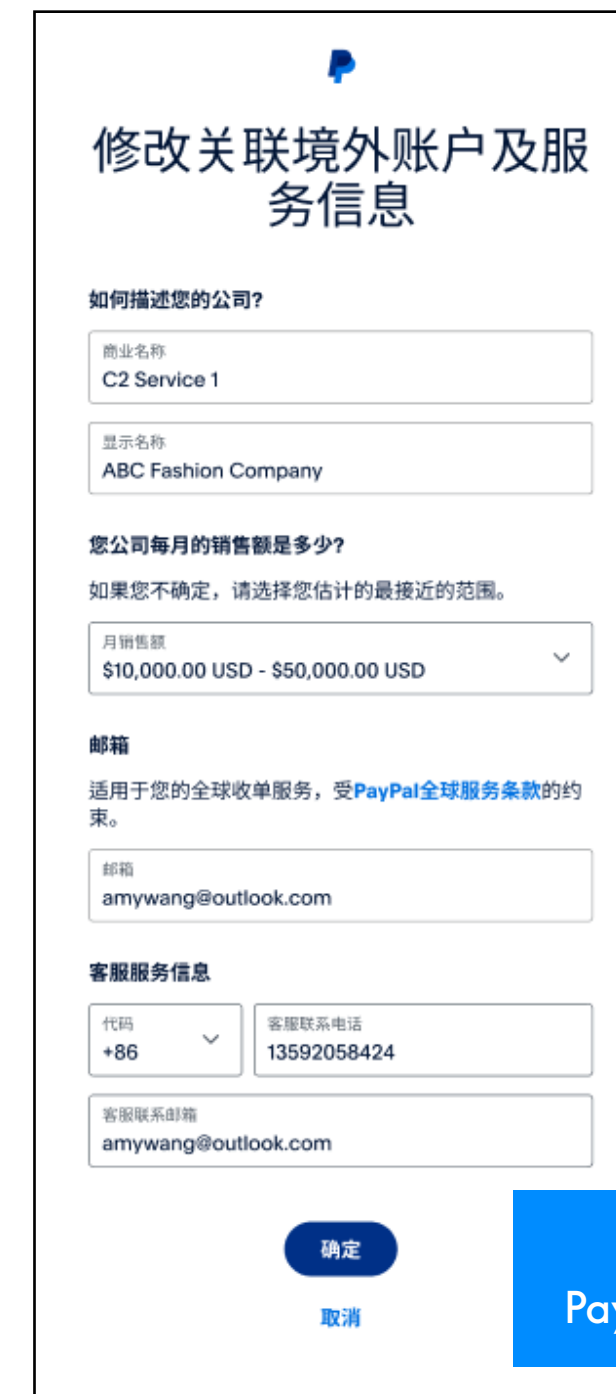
修改关联境外账户及服务信息

如何描述您的公司?

商业名称
C2 Service 1

显示名称
ABC Fashion Company

您公司每月的销售额是多少?

如果您不确定，请选择您估计的最接近的范围。

月销售额
$10,000.00 USD - $50,000.00 USD

邮箱

适用于您的全球收单服务，受PayPal全球服务条款的约束。

邮箱
amywang@outlook.com

客服服务信息

代码
+86

客服联系电话
13592058424

客服联系邮箱
amywang@outlook.com

确定

取消

Pay